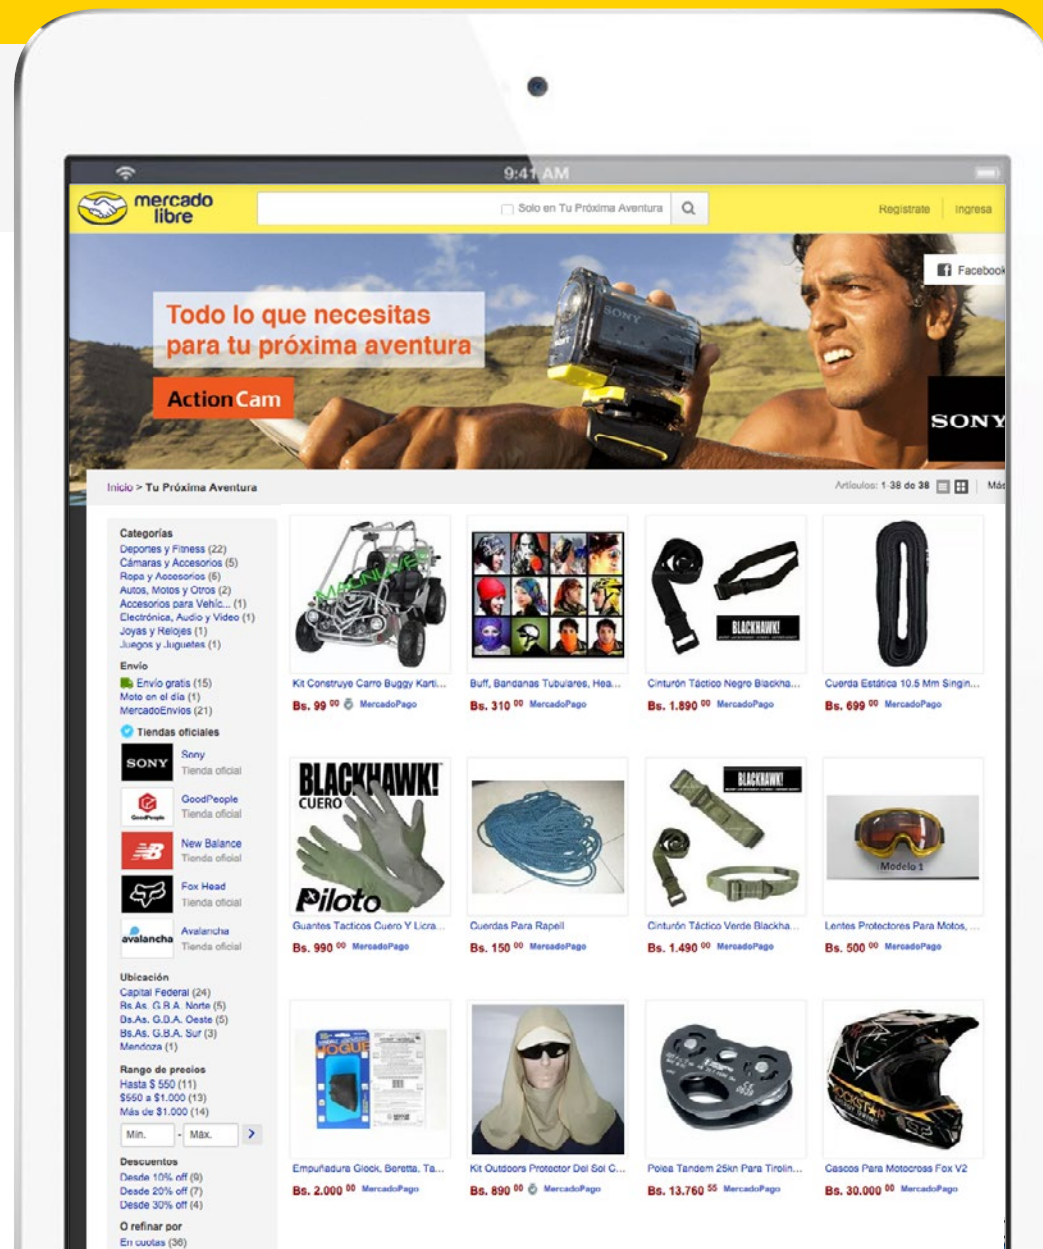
9:41 AM

mercado libre

Solo en Tu Próxima Aventura

Registrate Ingresa

Facebook

Todo lo que necesitas para tu próxima aventura

ActionCam

SONY

Inicio > Tu Próxima Aventura

Artículos: 1-38 de 38

Categorías
Deportes y Fitness (22)
Cámaras y Accesorios (5)
Ropa y Accesorios (6)
Autos, Motos y Otros (2)
Accesorios para Vehíc... (1)
Electrónica, Audio y Video (1)
Joyas y Relojes (1)
Juegos y Juguetes (1)

Envío
Envío gratis (15)
Moto en el día (1)
MercadoEnvíos (21)

Tiendas oficiales
Sony Tienda oficial
GoodPeople Tienda oficial
New Balance Tienda oficial
Fox Head Tienda oficial
Avalancha Tienda oficial

Ubicación
Capital Federal (24)
Bs.As. G.B.A. Norte (5)
Bs.As. G.B.A. Oeste (5)
Bs.As. G.B.A. Sur (3)
Mendoza (1)

Rango de precios
Hasta $ 550 (11)
$550 a $1.000 (13)
Más de $1.000 (14)
Mín. - Máx.

Descuentos
Desde 10% off (9)
Desde 20% off (7)
Desde 30% off (4)

O refinar por
En cuotas (36)

Kit Construye Carro Buggy Karti...
Bs. 99 00 MercadoPago

Buff, Bandanas Tubulares, Hea...
Bs. 310 00 MercadoPago

Cinturón Táctico Negro Blackha...
Bs. 1.890 00 MercadoPago

Cuerda Estática 10.5 Mm Singin...
Bs. 699 00 MercadoPago

BLACKHAWK! CUERO Piloto
Guantes Tacticos Cuero Y Licra...
Bs. 990 00 MercadoPago

Cuerdas Para Rapell
Bs. 150 00 MercadoPago

Cinturón Táctico Verde Blackha...
Bs. 1.490 00 MercadoPago

Modelo 1
Lentes Protectores Para Motos, ...
Bs. 500 00 MercadoPago

Empuñadura Glock, Beretta, Ta...
Bs. 2.000 00 MercadoPago

Kit Outdoors Protector Del Sol C...
Bs. 890 00 MercadoPago

Polea Tandem 25kn Para Tirolin...
Bs. 13.760 55 MercadoPago

Cascos Para Motocross Fox V2
Bs. 30.000 00 MercadoPago